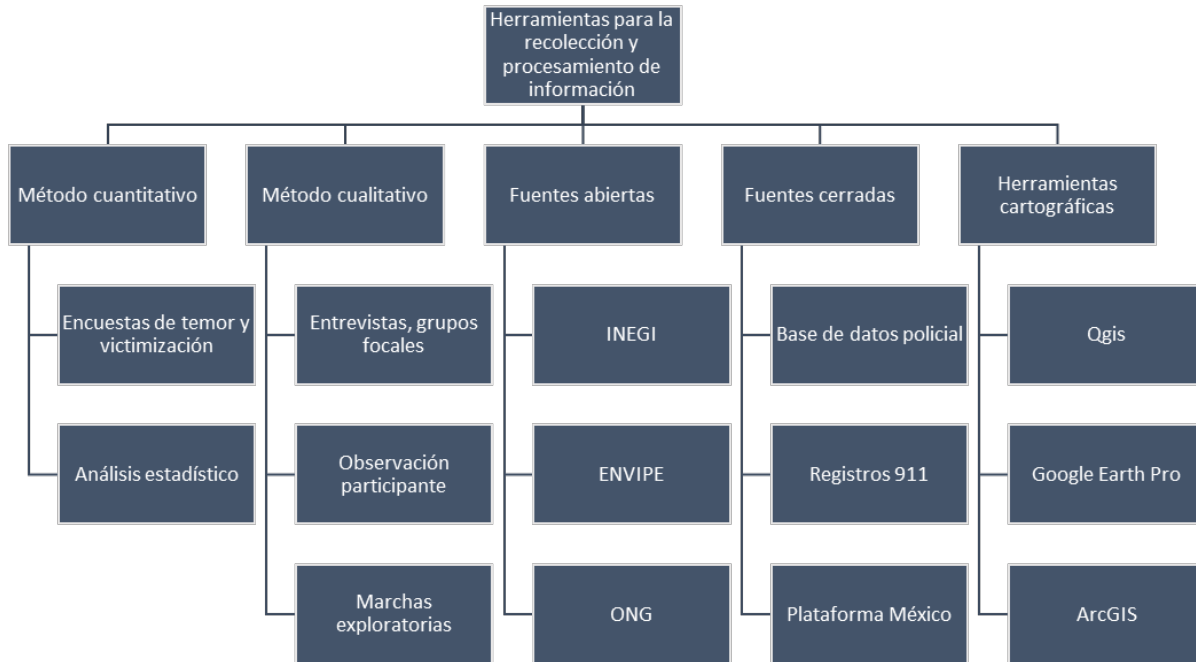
Herramientas para la recolección y procesamiento de información

Método cuantitativo

Encuestas de temor y victimización

Análisis estadístico

Método cualitativo

Entrevistas, grupos focales

Observación participante

Marchas exploratorias

Fuentes abiertas

INEGI

ENVIPE

ONG

Fuentes cerradas

Base de datos policial

Registros 911

Plataforma México

Herramientas cartográficas

Qgis

Google Earth Pro

ArcGIS